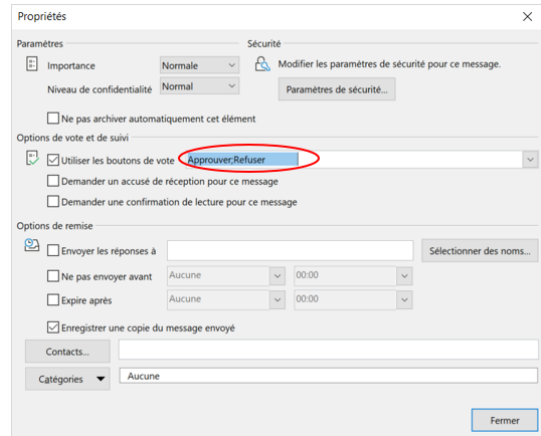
Propriétés

Paramètres
Importance Normale
Niveau de confidentialité Normal
Ne pas archiver automatiquement cet élément

Sécurité
Modifier les paramètres de sécurité pour ce message.
Paramètres de sécurité...

Options de vote et de suivi
Utiliser les boutons de vote Approuver;Refuser
Demander un accusé de réception pour ce message
Demander une confirmation de lecture pour ce message

Options de remise
Envoyer les réponses à
Sélectionner des noms...
Ne pas envoyer avant Aucune 00:00
Expire après Aucune 00:00
Enregistrer une copie du message envoyé
Contacts...
Catégories Aucune

Fermer